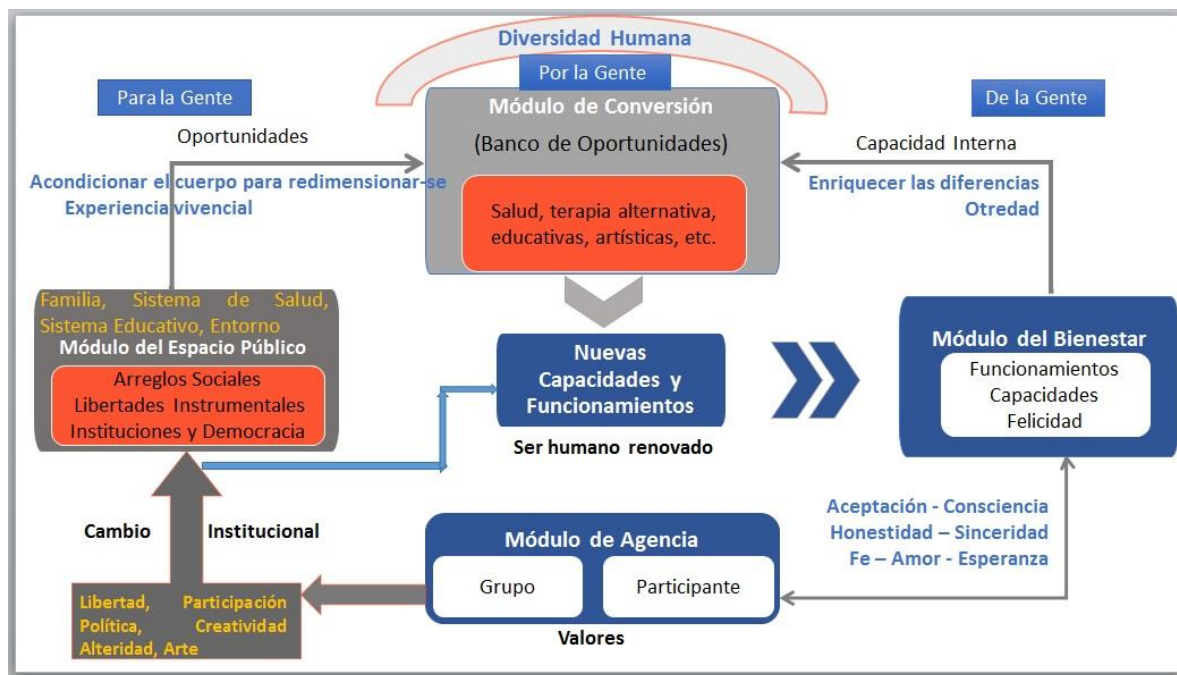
Diversidad Humana

Por la Gente

Para la Gente

De la Gente

Módulo de Conversión

(Banco de Oportunidades)

Salud, terapia alternativa, educativas, artísticas, etc.

Oportunidades

Capacidad Interna

Acondicionar el cuerpo para redimensionar-se
Experiencia vivencial

Enriquecer las diferencias
Otredad

Familia, Sistema de Salud, Sistema Educativo, Entorno

Módulo del Espacio Público

Arreglos Sociales
Libertades Instrumentales
Instituciones y Democracia

Nuevas Capacidades y Funcionamientos

Ser humano renovado

Módulo del Bienestar

Funcionamientos
Capacidades
Felicidad

Cambio Institucional

Aceptación - Consciencia
Honestidad – Sinceridad
Fe – Amor - Esperanza

Módulo de Agencia

Grupo

Participante

Valores

Libertad, Participación Política, Creatividad Alteridad, Arte